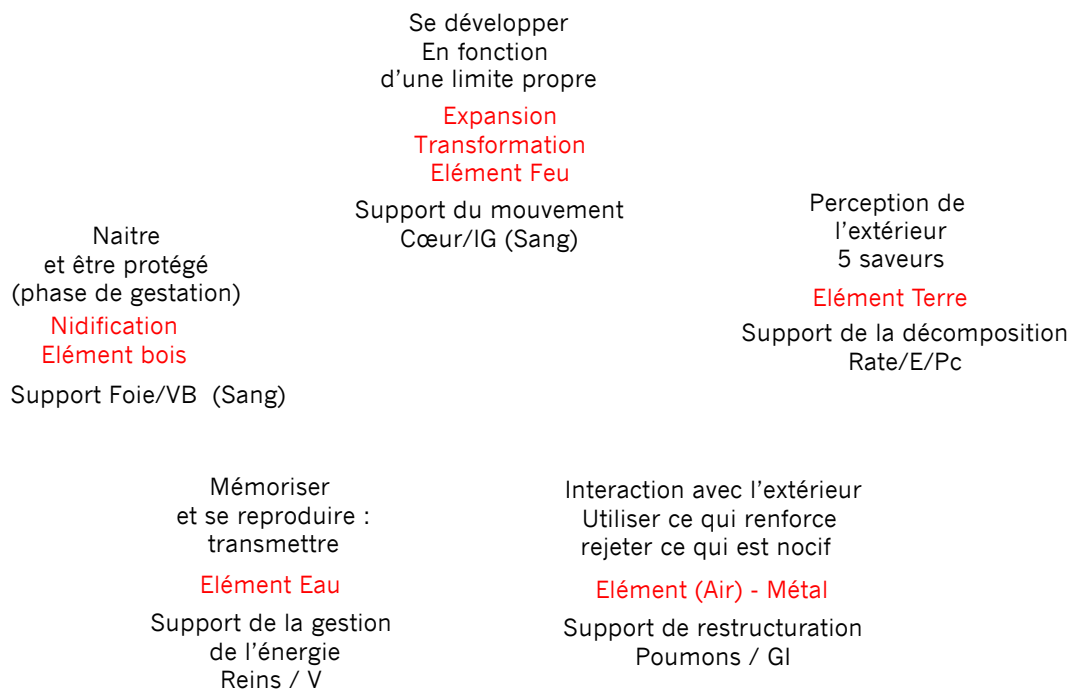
Se développer
En fonction
d’une limite propre

Expansion
Transformation
Elément Feu

Support du mouvement
Cœur/IG (Sang)

Naitre
et être protégé
(phase de gestation)

Nidification
Elément bois

Support Foie/VB (Sang)

Perception de
l’extérieur
5 saveurs

Elément Terre

Support de la décomposition
Rate/E/Pc

Mémoriser
et se reproduire :
transmettre

Elément Eau

Support de la gestion
de l’énergie
Reins / V

Interaction avec l’extérieur
Utiliser ce qui renforce
rejeter ce qui est nocif

Elément (Air) - Métal

Support de restructuration
Poumons / GI